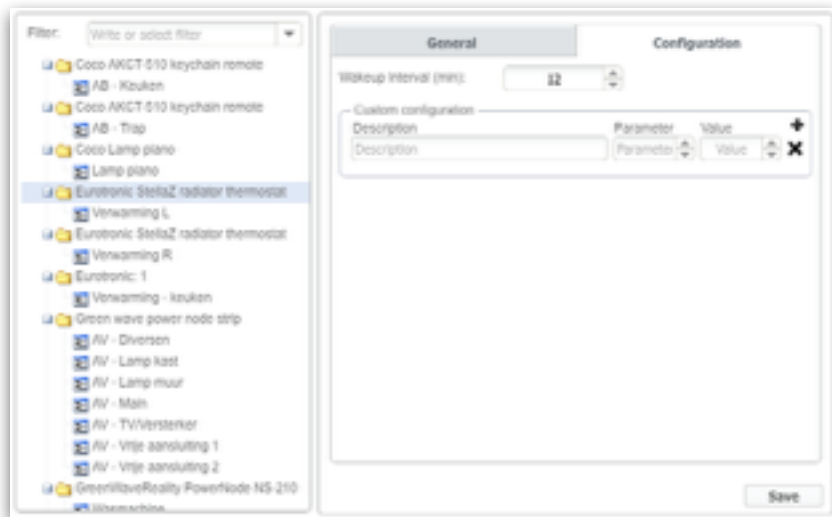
Filter: Write or select filter

Coco AKCT-510 keychain remote
AB - Keuken
Coco AKCT-510 keychain remote
AB - Trap
Coco Lamp piano
Lamp piano
Eurotronic StellaZ radiator thermostat
Verwarming L
Eurotronic StellaZ radiator thermostat
Verwarming R
Eurotronic: 1
Verwarming - keuken
Green wave power node strip
AV - Diversen
AV - Lamp kast
AV - Lamp muur
AV - Main
AV - TV/Versterker
AV - Vrije aansluiting 1
AV - Vrije aansluiting 2
GreenWaveReality PowerNode NS-210
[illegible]

General
Configuration

Wakeup interval (min): 12

Custom configuration
Description
Parameter
Value
Description
Parameter
Value

Save